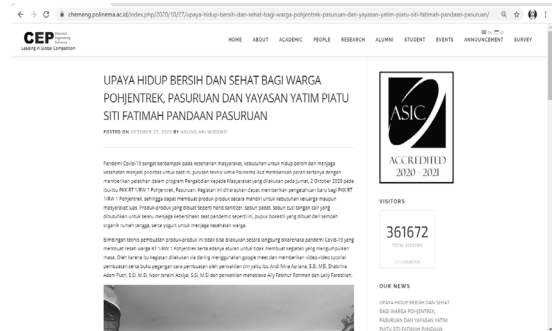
cheme ng.polinema.ac.id/index.php/2020/10/27/upaya-hidup-bersih-dan-sehat-bagi-warga-pohjentrek-pasuruan-dan-yayasan-yatim-piatu-siti-fatimah-pandaan-pasuruan/

CEP Chemical Engineering Polinema
Leading in Global Competition

HOME ABOUT ACADEMIC PEOPLE RESEARCH ALUMNI STUDENT EVENTS ANNOUNCEMENT SURVEY

UPAYA HIDUP BERSIH DAN SEHAT BAGI WARGA POHJENTREK, PASURUAN DAN YAYASAN YATIM PIATU SITI FATIMAH PANDAAN PASURUAN

POSTED ON OCTOBER 27, 2020 BY ANUNG ARI WIBOWO

Pandemi Covid-19 sangat berdampak pada kesehatan masyarakat, kebutuhan untuk hidup bersih dan menjaga kesehatan menjadi prioritas untuk saat ini. Jurusan teknik kimia Polinema ikut memberikan peran sertanya dengan memberikan pelatihan dalam program Pengabdian kepada Masyarakat yang dilakukan pada Jumat, 2 Oktober 2020 pada Ibu-ibu PKK RT 1/RW 1 Pohjentrek, Pasuruan. Kegiatan ini diharapkan dapat memberikan pengetahuan bagi ibu PKK RT 1/RW 1 Pohjentrek, sehingga dapat membuat produk-produk secara mandiri untuk kebutuhan keluarga maupun masyarakat luas. Produk-produk yang dibuat seperti hand sanitizer, sabun padat, sabun cuci tangan cair yang dibutuhkan untuk selalu menjaga kebersihan saat pandemic seperti ini, pupuk bokashi yang dibuat dari sampah organik rumah tangga, serta yogurt untuk menjaga kesehatan warga.

Bimbingan teknis pembuatan produk-produk ini tidak bisa dilakukan secara langsung dikarenakan pandemi Covid-19 yang membuat resah warga RT 1/RW 1 Pohjentrek serta adanya aturan untuk tidak membuat kegiatan yang mengumpulkan massa. Oleh karena itu kegiatan dilakukan via daring menggunakan google meet dan memberikan video-video tutorial pembuatan serta buku pegangan cara pembuatan oleh perwakilan tim yaitu Ibu Andi Nira Azriana, S.Si. M.Si, Shaelina Adani Putri, S.Si. M.Si, Noor Isnaini Azkiya, S.Si. M.Si dan perwakilan mahasiswa Ally Fatimur Rohman dan Laily Faradillah.

ASIC
ACCREDITED 2020 - 2021

VISITORS
361672
TOTAL VISITORS

OUR NEWS
UPAYA HIDUP BERSIH DAN SEHAT BAGI WARGA POHJENTREK, PASURUAN DAN YAYASAN YATIM PIATU SITI FATIMAH PANDAAN